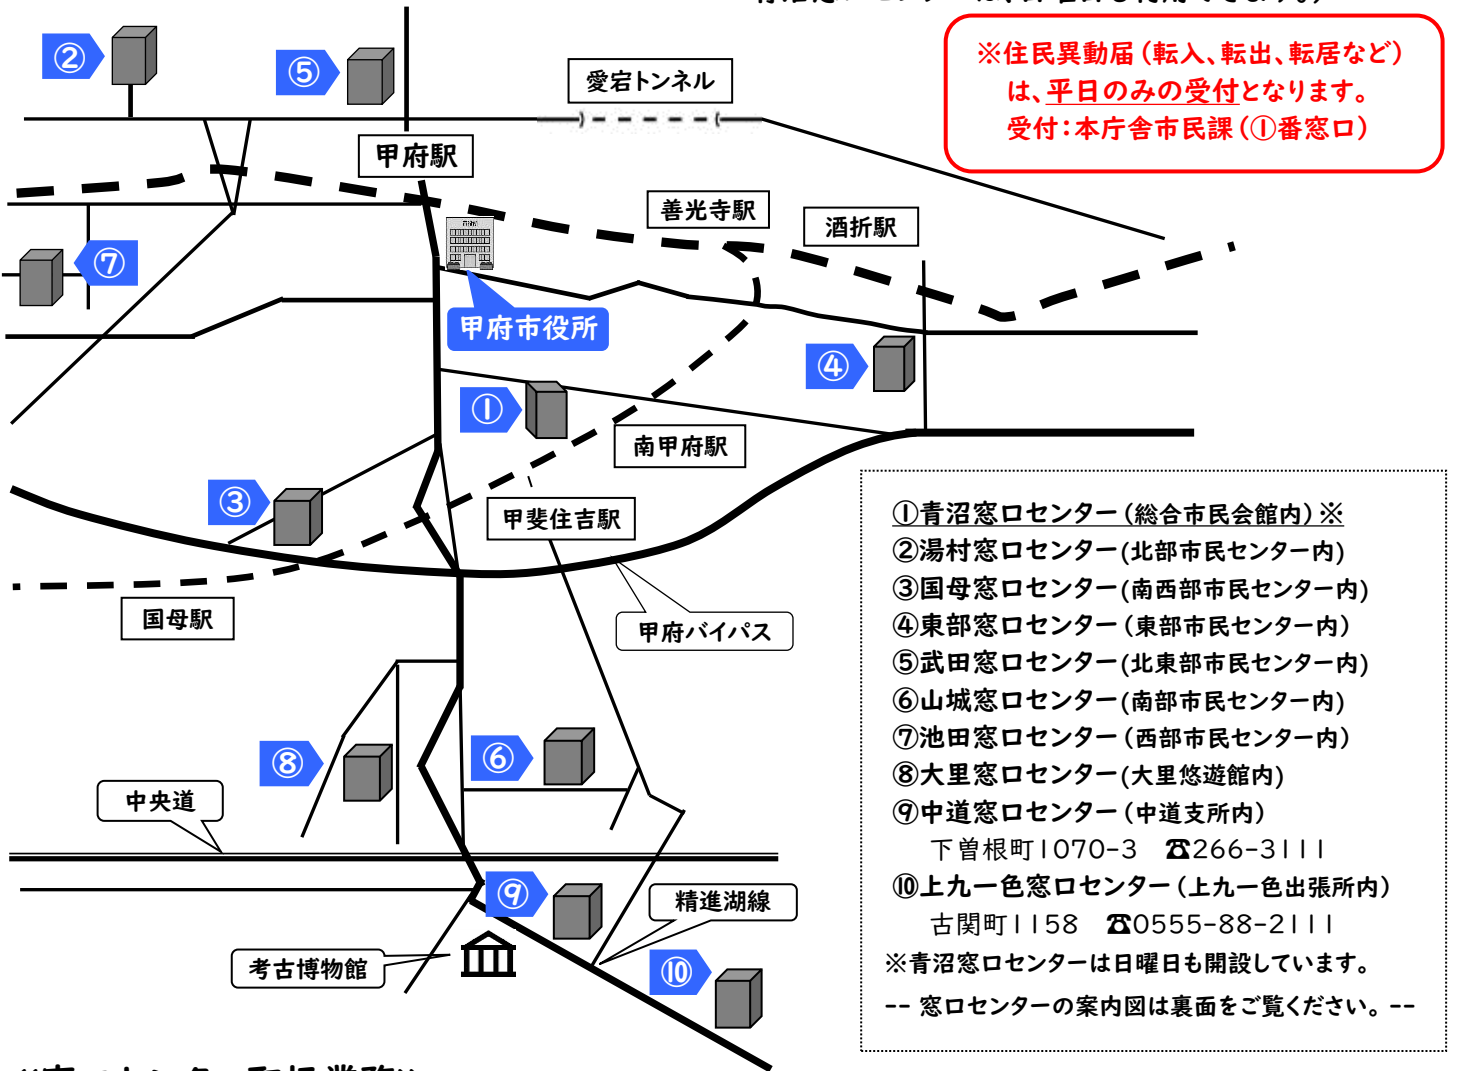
※住民異動届（転入、転出、転居など）は、平日のみの受付となります。
受付：本庁舎市民課（①番窓口）

②
⑤
愛宕トンネル
甲府駅
善光寺駅
酒折駅
⑦
甲府市役所
④
①
南甲府駅
③
甲斐住吉駅
国母駅
甲府バイパス
⑧
⑥
中央道
⑨
精進湖線
考古博物館
⑩

①青沼窓口センター（総合市民会館内）※
②湯村窓口センター（北部市民センター内）
③国母窓口センター（南西部市民センター内）
④東部窓口センター（東部市民センター内）
⑤武田窓口センター（北東部市民センター内）
⑥山城窓口センター（南部市民センター内）
⑦池田窓口センター（西部市民センター内）
⑧大里窓口センター（大里悠遊館内）
⑨中道窓口センター（中道支所内）
下曽根町1070-3　☎266-3111
⑩上九一色窓口センター（上九一色出張所内）
古関町1158　☎0555-88-2111
※青沼窓口センターは日曜日も開設しています。
-- 窓口センターの案内図は裏面をご覧ください。--